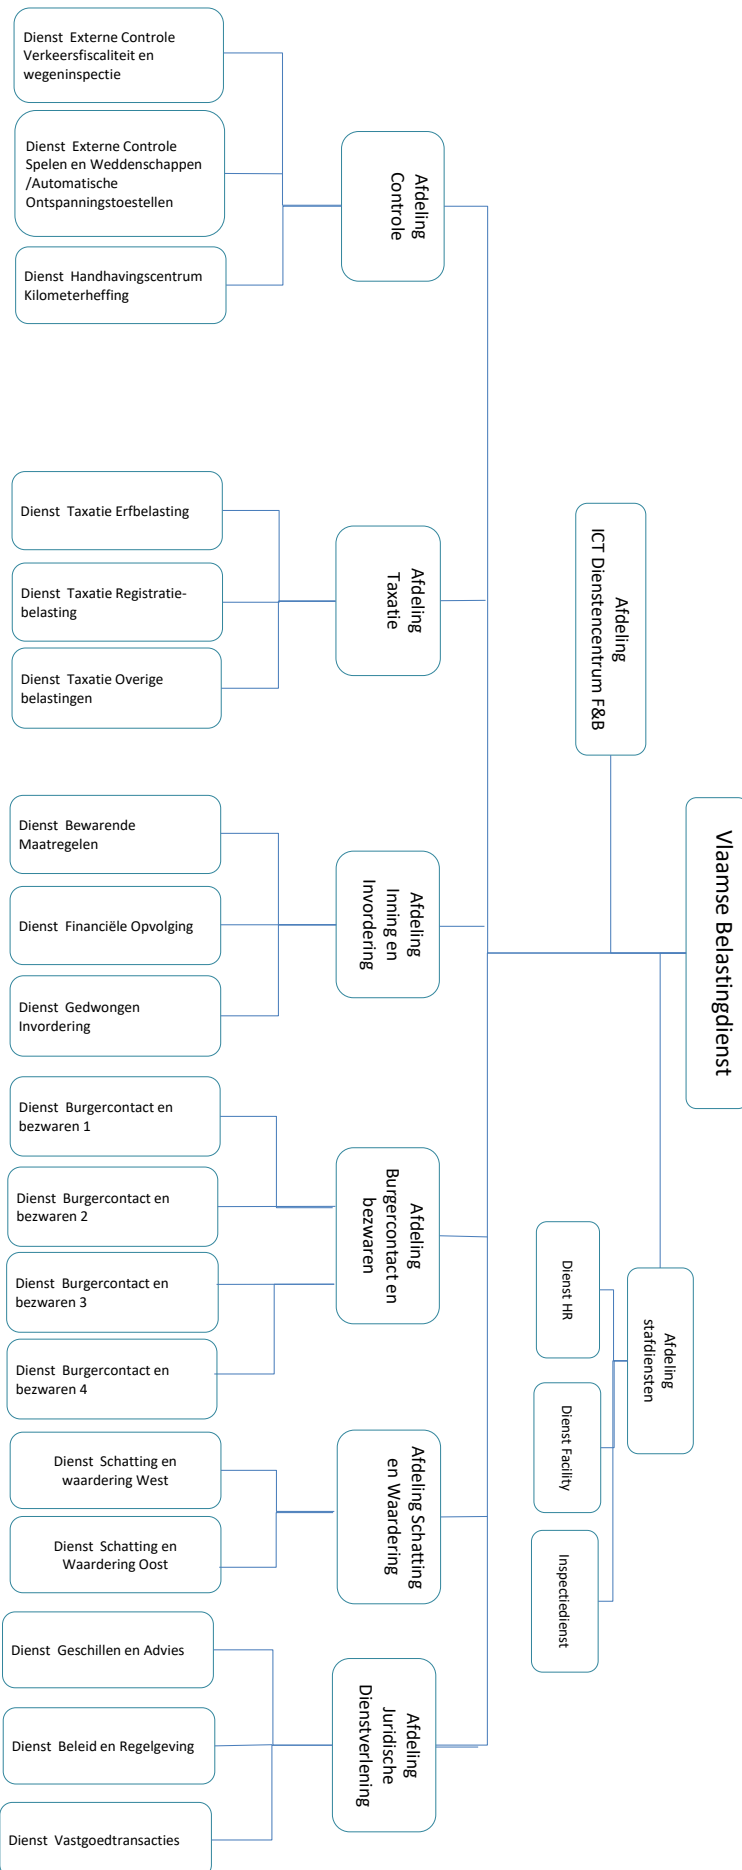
Vlaamse Belastingdienst

Afdeling ICT Dienstencentrum F&B

Afdeling stafdiensten

Dienst HR

Dienst Facility

Inspectiedienst

Afdeling Controle

Dienst Externe Controle Verkeersfiscaliteit en wegeninspectie

Dienst Externe Controle Spelen en Weddenschappen /Automatische Ontspanningstoestellen

Dienst Handhavingscentrum Kilometerheffing

Afdeling Taxatie

Dienst Taxatie Erfbelasting

Dienst Taxatie Registratiebelasting

Dienst Taxatie Overige belastingen

Afdeling Inning en Invordering

Dienst Bewarende Maatregelen

Dienst Financiële Opvolging

Dienst Gedwongen Invordering

Afdeling Burgercontact en bezwaren

Dienst Burgercontact en bezwaren 1

Dienst Burgercontact en bezwaren 2

Dienst Burgercontact en bezwaren 3

Dienst Burgercontact en bezwaren 4

Afdeling Schatting en Waardering

Dienst Schatting en waardering West

Dienst Schatting en Waardering Oost

Afdeling Juridische Dienstverlening

Dienst Geschillen en Advies

Dienst Beleid en Regelgeving

Dienst Vastgoedtransacties